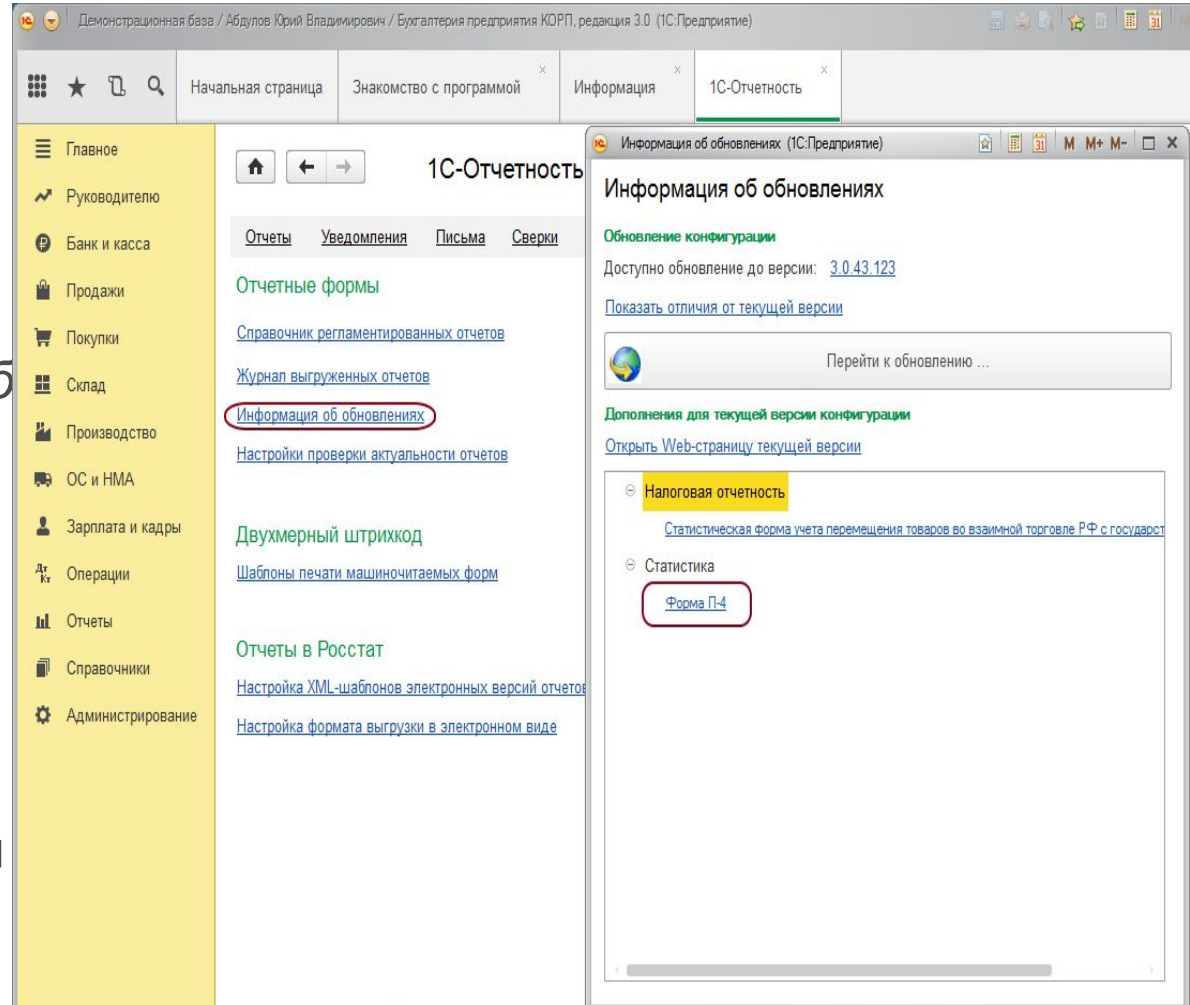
Демонстрационная база / Абдулов Юрий Владимирович / Бухгалтерия предприятия КОРП, редакция 3.0 (1С:Предприятие)

Начальная страница
Знакомство с программой
Информация
1С-Отчетность

Главное
Руководителю
Банк и касса
Продажи
Покупки
Склад
Производство
ОС и НМА
Зарплата и кадры
Операции
Отчеты
Справочники
Администрирование

1С-Отчетность

Отчеты
Уведомления
Письма
Сверки

Отчетные формы
Справочник регламентированных отчетов
Журнал выгруженных отчетов
Информация об обновлениях
Настройки проверки актуальности отчетов

Двухмерный штрихкод
Шаблоны печати машиночитаемых форм

Отчеты в Росстат
Настройка XML-шаблонов электронных версий отчетов
Настройка формата выгрузки в электронном виде

Информация об обновлениях (1С:Предприятие)
M M+ M-

Информация об обновлениях

Обновление конфигурации
Доступно обновление до версии: 3.0.43.123
Показать отличия от текущей версии
Перейти к обновлению ...

Дополнения для текущей версии конфигурации
Открыть Web-страницу текущей версии

Налоговая отчетность
Статистическая форма учета перемещения товаров во взаимной торговле РФ с государст
Статистика
Форма П-4